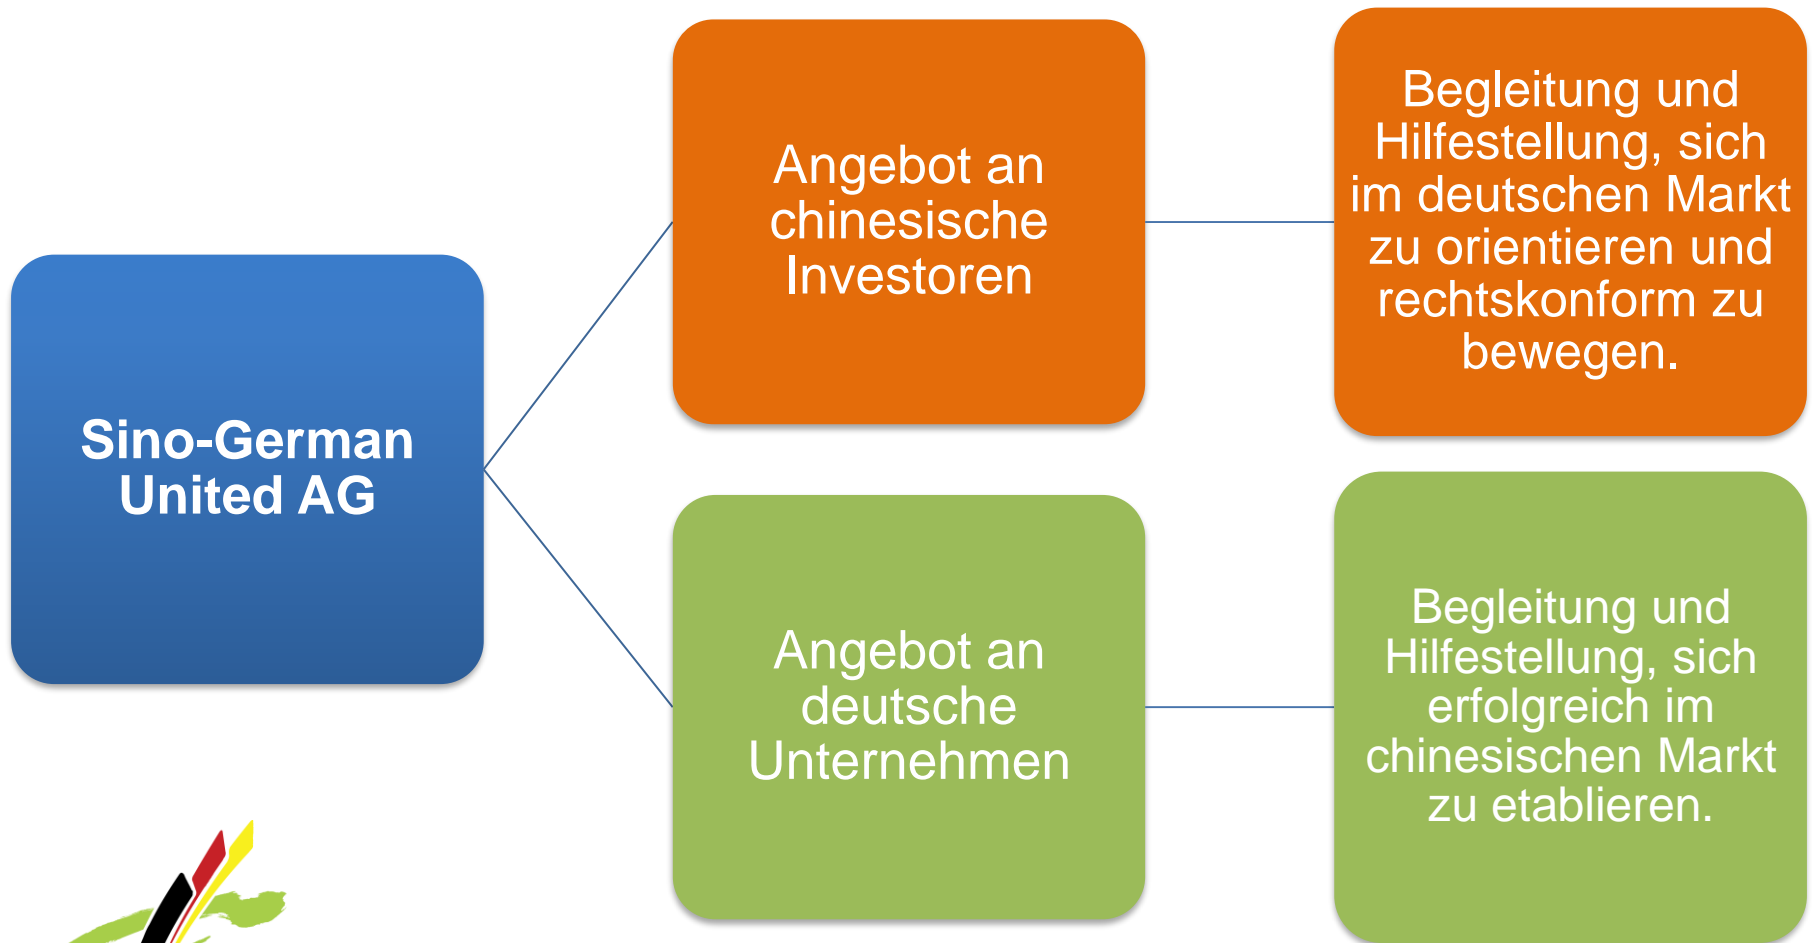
Sino-German United AG

Angebot an chinesische Investoren

Begleitung und Hilfestellung, sich im deutschen Markt zu orientieren und rechtskonform zu bewegen.

Angebot an deutsche Unternehmen

Begleitung und Hilfestellung, sich erfolgreich im chinesischen Markt zu etablieren.